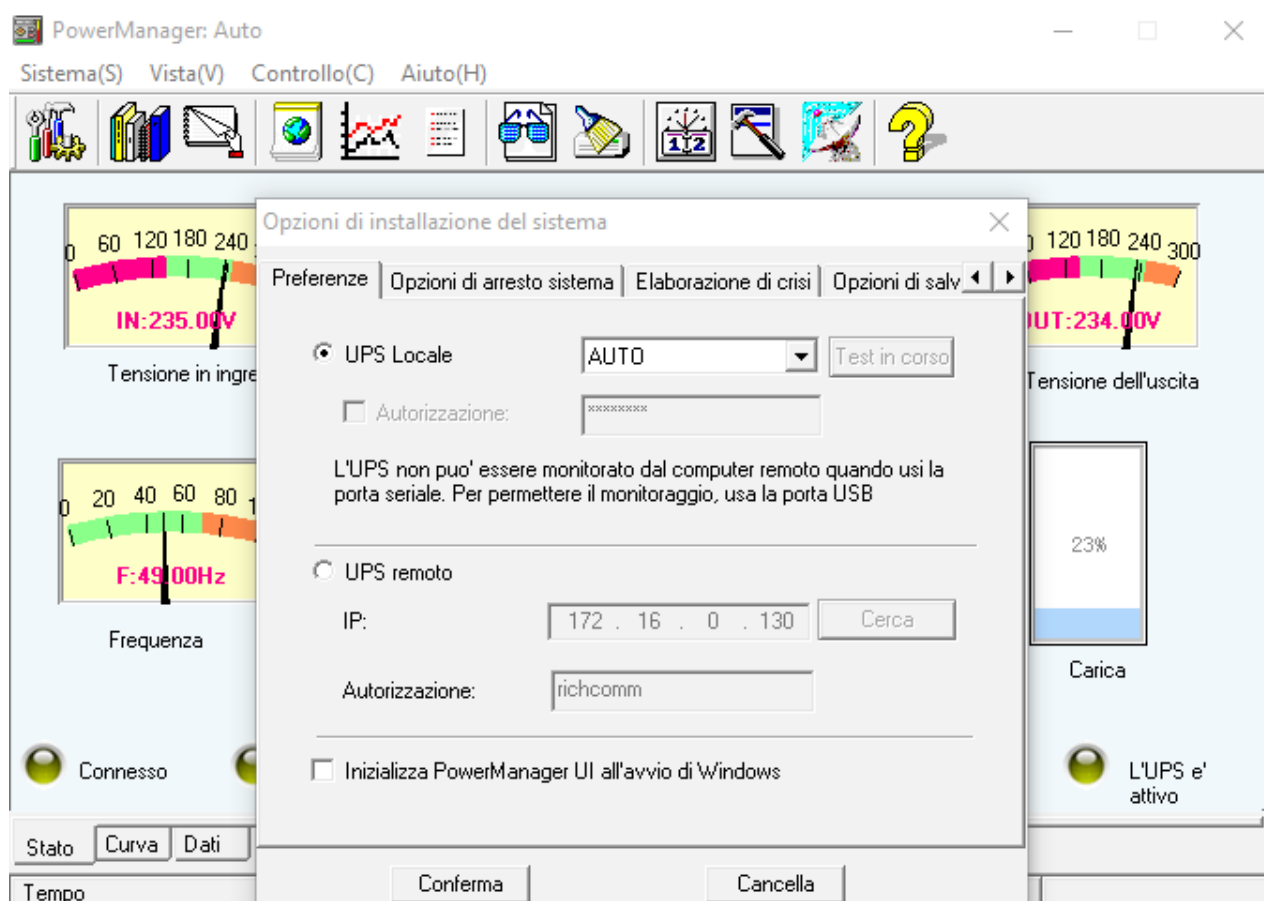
PowerManager: Auto

Sistema(S) Vista(V) Controllo(C) Aiuto(H)

0 60 120 180 240

IN:235.00V

Tensione in ingre

0 20 40 60 80

F:49.00Hz

Frequenza

Connesso

Opzioni di installazione del sistema

Preferenze | Opzioni di arresto sistema | Elaborazione di crisi | Opzioni di salv

UPS Locale AUTO Test in corso

Autorizzazione: ********

L'UPS non puo' essere monitorato dal computer remoto quando usi la porta seriale. Per permettere il monitoraggio, usa la porta USB

UPS remoto

IP: 172 . 16 . 0 . 130 Cerca

Autorizzazione: richcomm

Inizializza PowerManager UI all'avvio di Windows

Conferma Cancella

0 120 180 240 300

OUT:234.00V

Tensione dell'uscita

23%

Carica

L'UPS e' attivo

Stato | Curva | Dati

Tempo